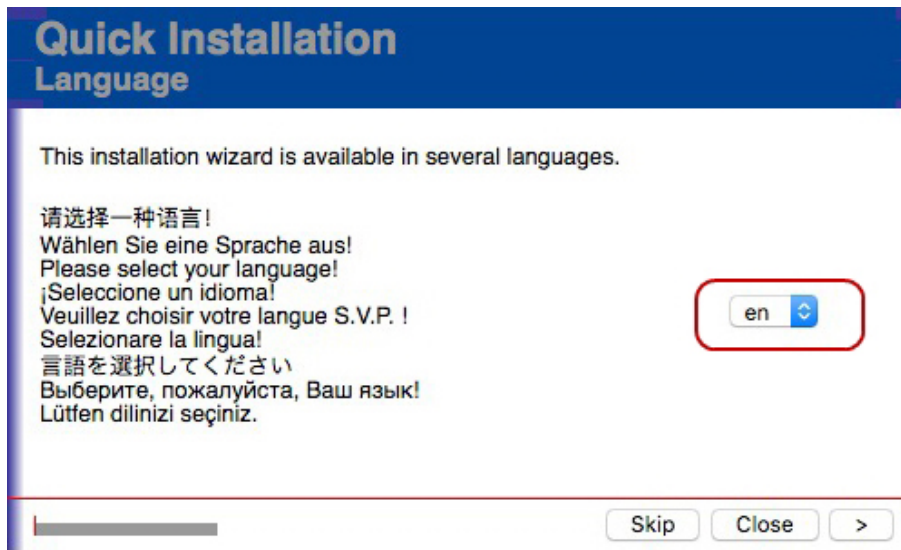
Quick Installation
Language

This installation wizard is available in several languages.

请选择一种语言!
Wählen Sie eine Sprache aus!
Please select your language!
¡Seleccione un idioma!
Veuillez choisir votre langue S.V.P. !
Selezionare la lingua!
言語を選択してください
Выберите, пожалуйста, Ваш язык!
Lütfen dilinizi seçiniz.

en

Skip Close >